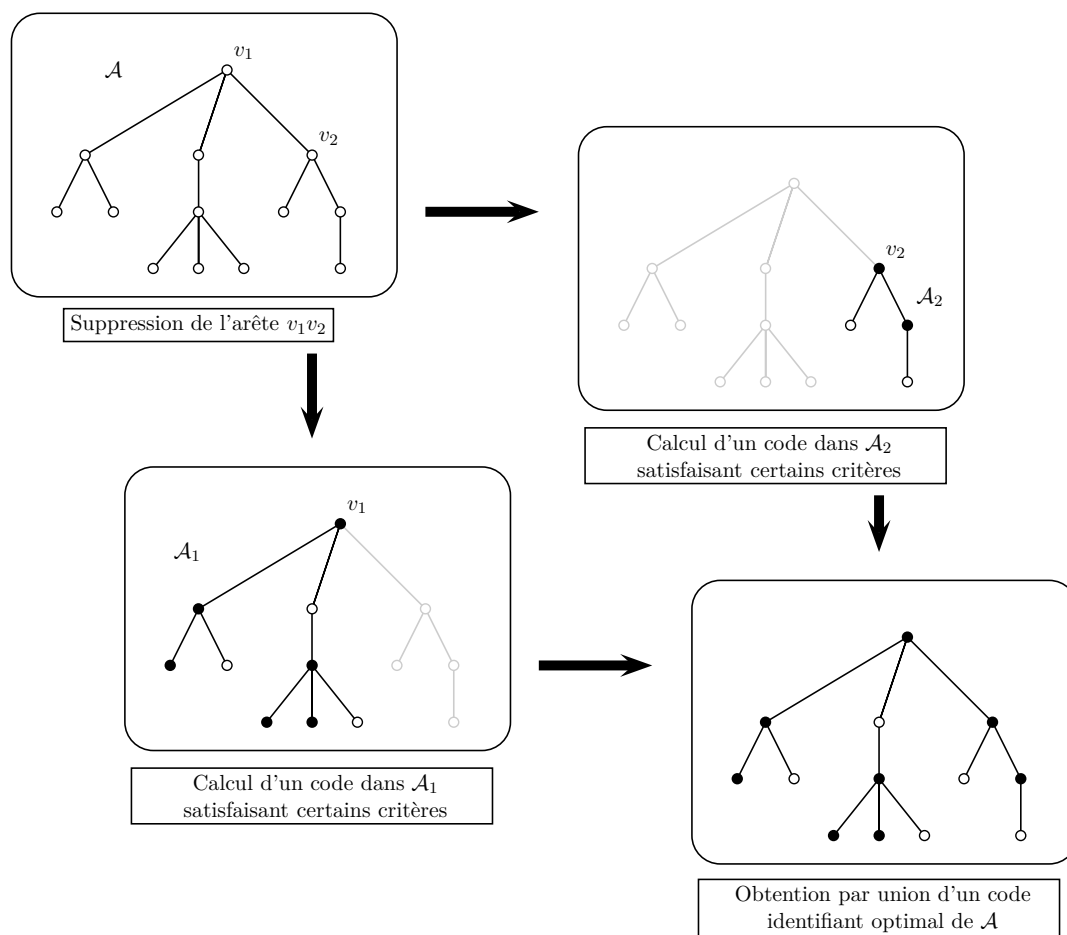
$\mathcal{A}$

$v_1$

$v_2$

Suppression de l'arête $v_1v_2$

$v_2$

$\mathcal{A}_2$

Calcul d'un code dans $\mathcal{A}_2$ satisfaisant certains critères

$v_1$

$\mathcal{A}_1$

Calcul d'un code dans $\mathcal{A}_1$ satisfaisant certains critères

Obtention par union d'un code identifiant optimal de $\mathcal{A}$